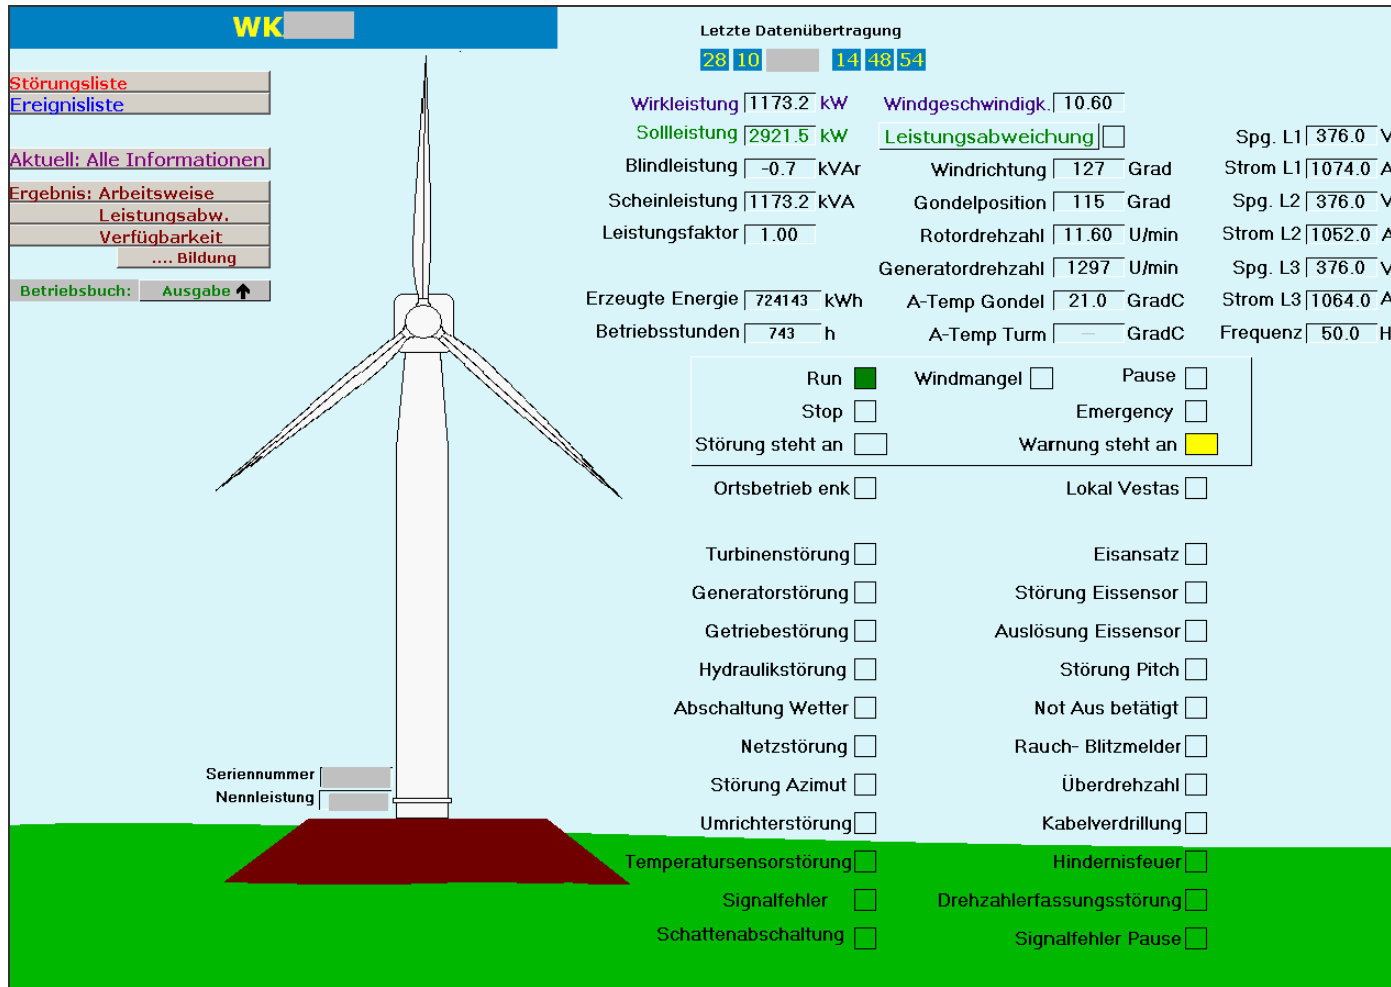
WK

Störungsliste
Ereignisliste

Aktuell: Alle Informationen

Ergebnis: Arbeitsweise
Leistungsabw.
Verfügbarkeit
.... Bildung

Betriebsbuch: Ausgabe

Letzte Datenübertragung
28 10 14 48 54

Wirkleistung 1173.2 kW
Sollleistung 2921.5 kW
Blindleistung -0.7 kVAr
Scheinleistung 1173.2 kVA
Leistungsfaktor 1.00
Erzeugte Energie 724143 kWh
Betriebsstunden 743 h

Windgeschwindigk. 10.60
Leistungsabweichung
Windrichtung 127 Grad
Gondelposition 115 Grad
Rotordrehzahl 11.60 U/min
Generatordrehzahl 1297 U/min
A-Temp Gondel 21.0 GradC
A-Temp Turm — GradC

Spg. L1 376.0 V
Strom L1 1074.0 A
Spg. L2 376.0 V
Strom L2 1052.0 A
Spg. L3 376.0 V
Strom L3 1064.0 A
Frequenz 50.0 H

Run
Windmangel
Pause
Stop
Emergency
Störung steht an
Warnung steht an

Ortsbetrieb enk
Lokal Vestas

Turbinenstörung
Eisansatz
Generatorstörung
Störung Eissensor
Getriebestörung
Auslösung Eissensor
Hydraulikstörung
Störung Pitch
Abschaltung Wetter
Not Aus betätigt
Netzstörung
Rauch- Blitzmelder
Störung Azimut
Überdrehzahl
Umrichterstörung
Kabelverdrillung
Temperatursensorstörung
Hindernisfeuer
Signalfehler
Drehzahlerfassungsstörung
Schattenabschaltung
Signalfehler Pause

Seriennummer
Nennleistung